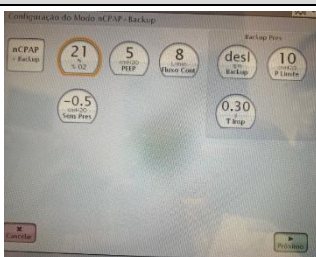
Configuração do Modo nCPAP - Backup

nCPAP - Backup

21
%
% O2

5
cmH2O
PEEP

8
L/min
Fluxo Cont

Backup Pres

desl
bpm
Backup

10
cmH2O
P Limite

-0.5
cmH2O
Sens Pres

0.30
s
T Insp

Cancelar

Próximo